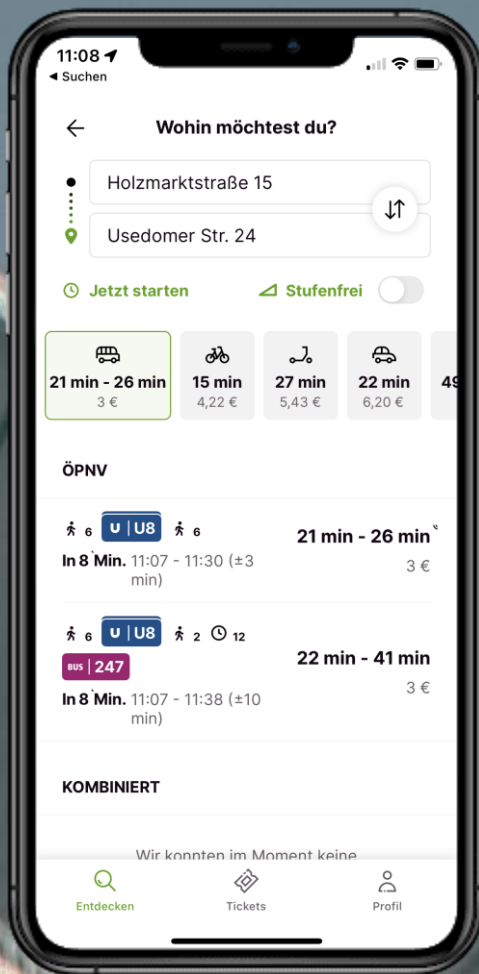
11:08
◀ Suchen

Wohin möchtest du?

Holzmarktstraße 15

Usedomer Str. 24

Jetzt starten

Stufenfrei

21 min - 26 min
3 €

15 min
4,22 €

27 min
5,43 €

22 min
6,20 €

49

ÖPNV

6 U U8 6

In 8 Min. 11:07 - 11:30 (±3 min)

21 min - 26 min
3 €

6 U U8 2 12
BUS 247

In 8 Min. 11:07 - 11:38 (±10 min)

22 min - 41 min
3 €

KOMBINIERT

Wir konnten im Moment keine

Entdecken
Tickets
Profil